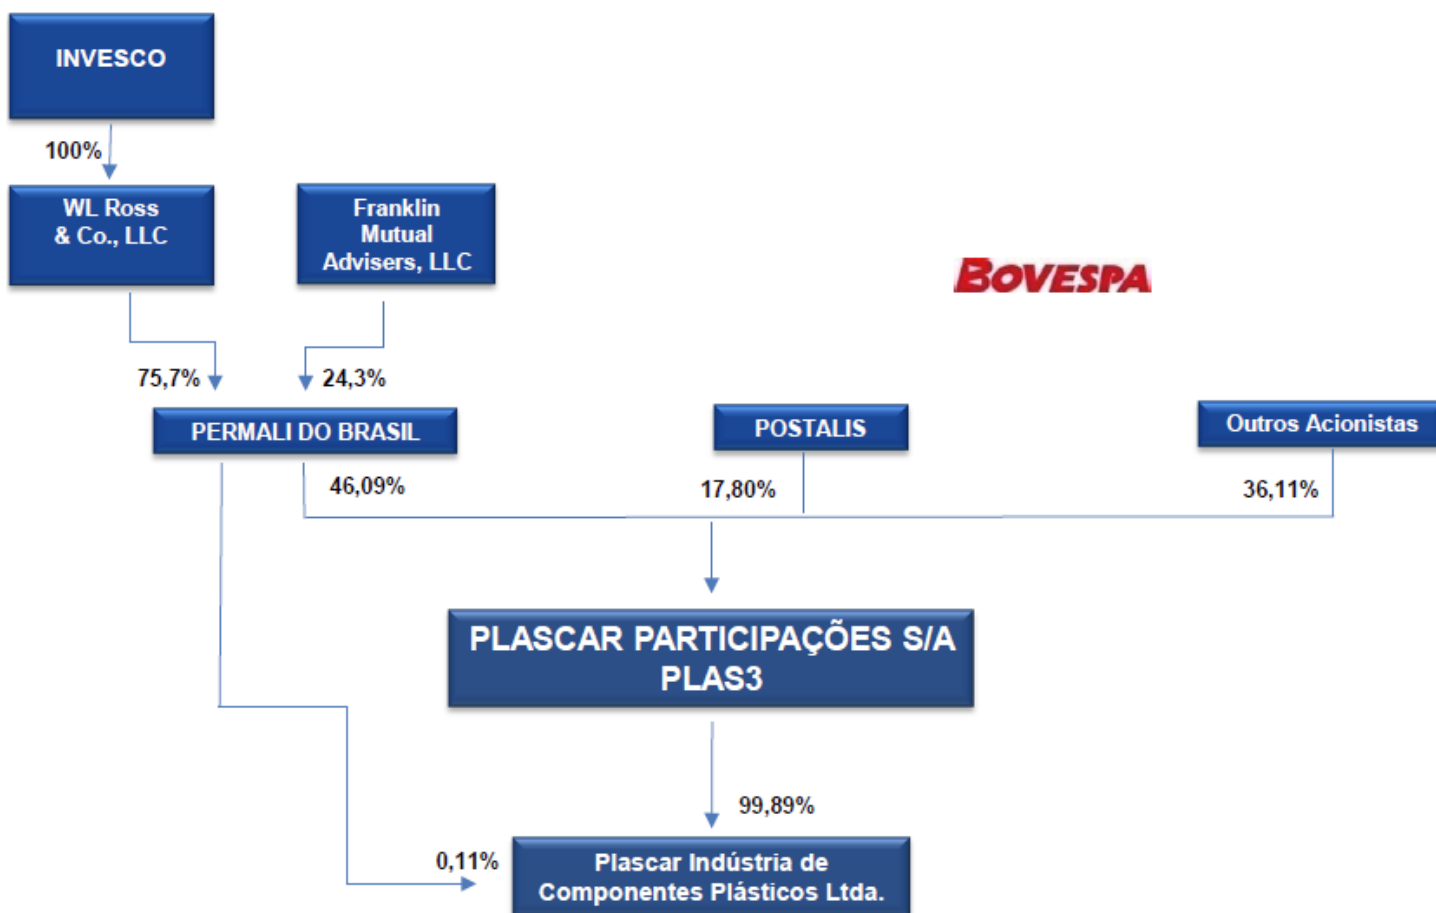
INVESCO

100%

WL Ross & Co., LLC

Franklin Mutual Advisers, LLC

BOVESPA

75,7%

24,3%

PERMALI DO BRASIL

POSTALIS

Outros Acionistas

46,09%

17,80%

36,11%

PLASCAR PARTICIPAÇÕES S/A PLAS3

99,89%

0,11%

Plascar Indústria de Componentes Plásticos Ltda.